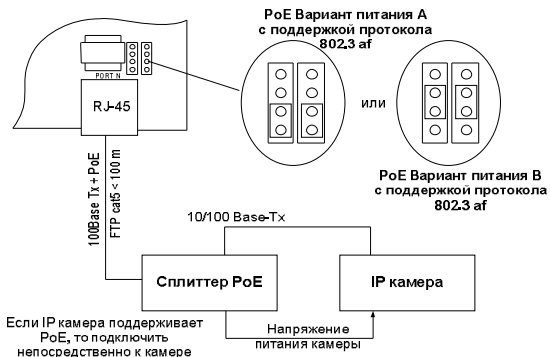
PORT N

RJ-45

PoE Вариант питания A
с поддержкой протокола
802.3 af

или

PoE Вариант питания B
с поддержкой протокола
802.3 af

100Base Tx + PoE
FTP cat5 < 100 m

10/100 Base-Tx

Сплиттер PoE

IP камера

Если IP камера поддерживает PoE, то подключить непосредственно к камере

Напряжение
питания камеры